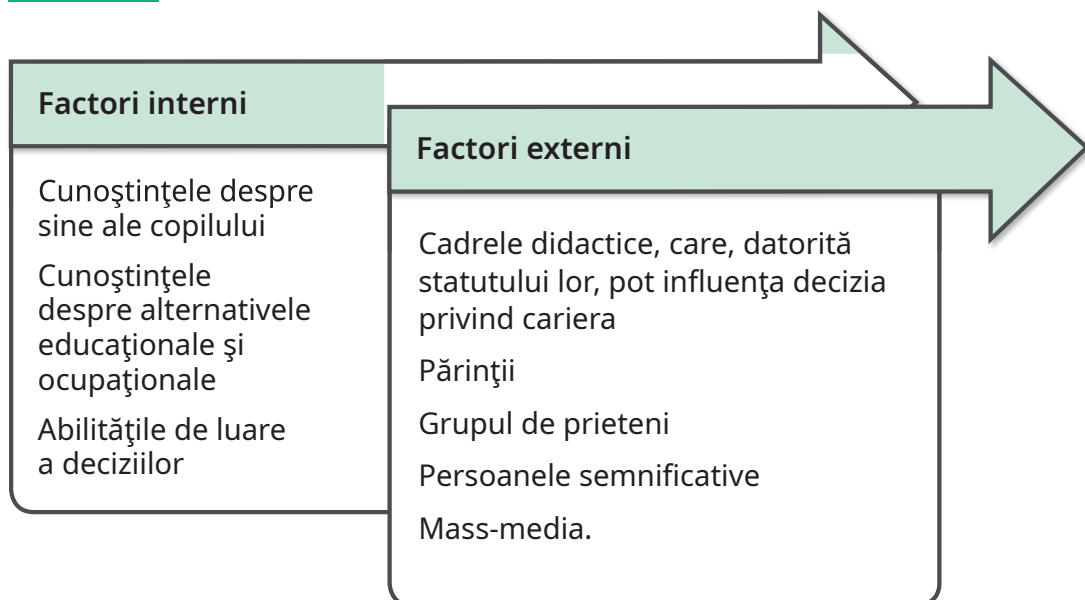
Factori interni

Cunoştinţele despre sine ale copilului

Cunoştinţele despre alternativele educaţionale şi ocupaţionale

Abilităţile de luare a deciziilor

Factori externi

Cadrele didactice, care, datorită statutului lor, pot influenţa decizia privind cariera

Părinţii

Grupul de prieteni

Persoanele semnificative

Mass-media.